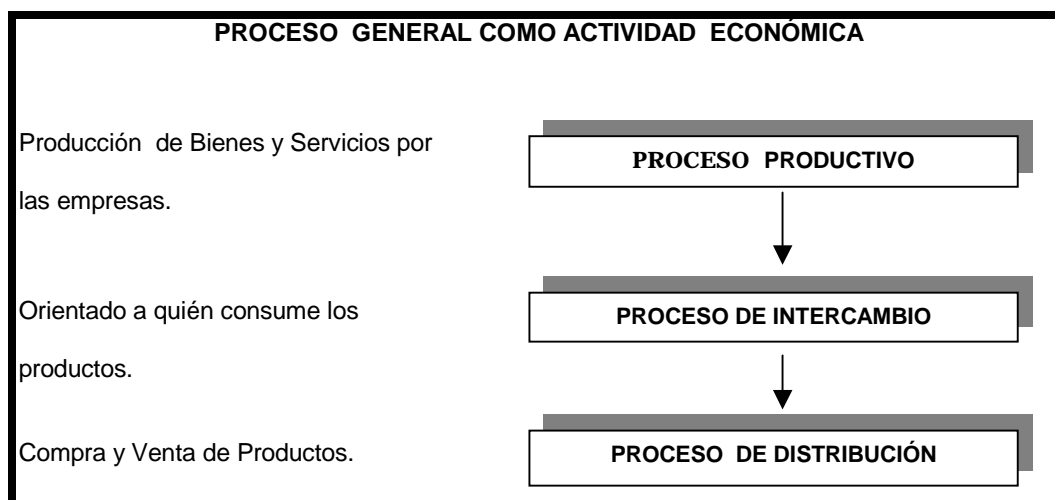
PROCESO GENERAL COMO ACTIVIDAD ECONÓMICA

Producción de Bienes y Servicios por las empresas.

PROCESO PRODUCTIVO

Orientado a quién consume los productos.

PROCESO DE INTERCAMBIO

Compra y Venta de Productos.

PROCESO DE DISTRIBUCIÓN